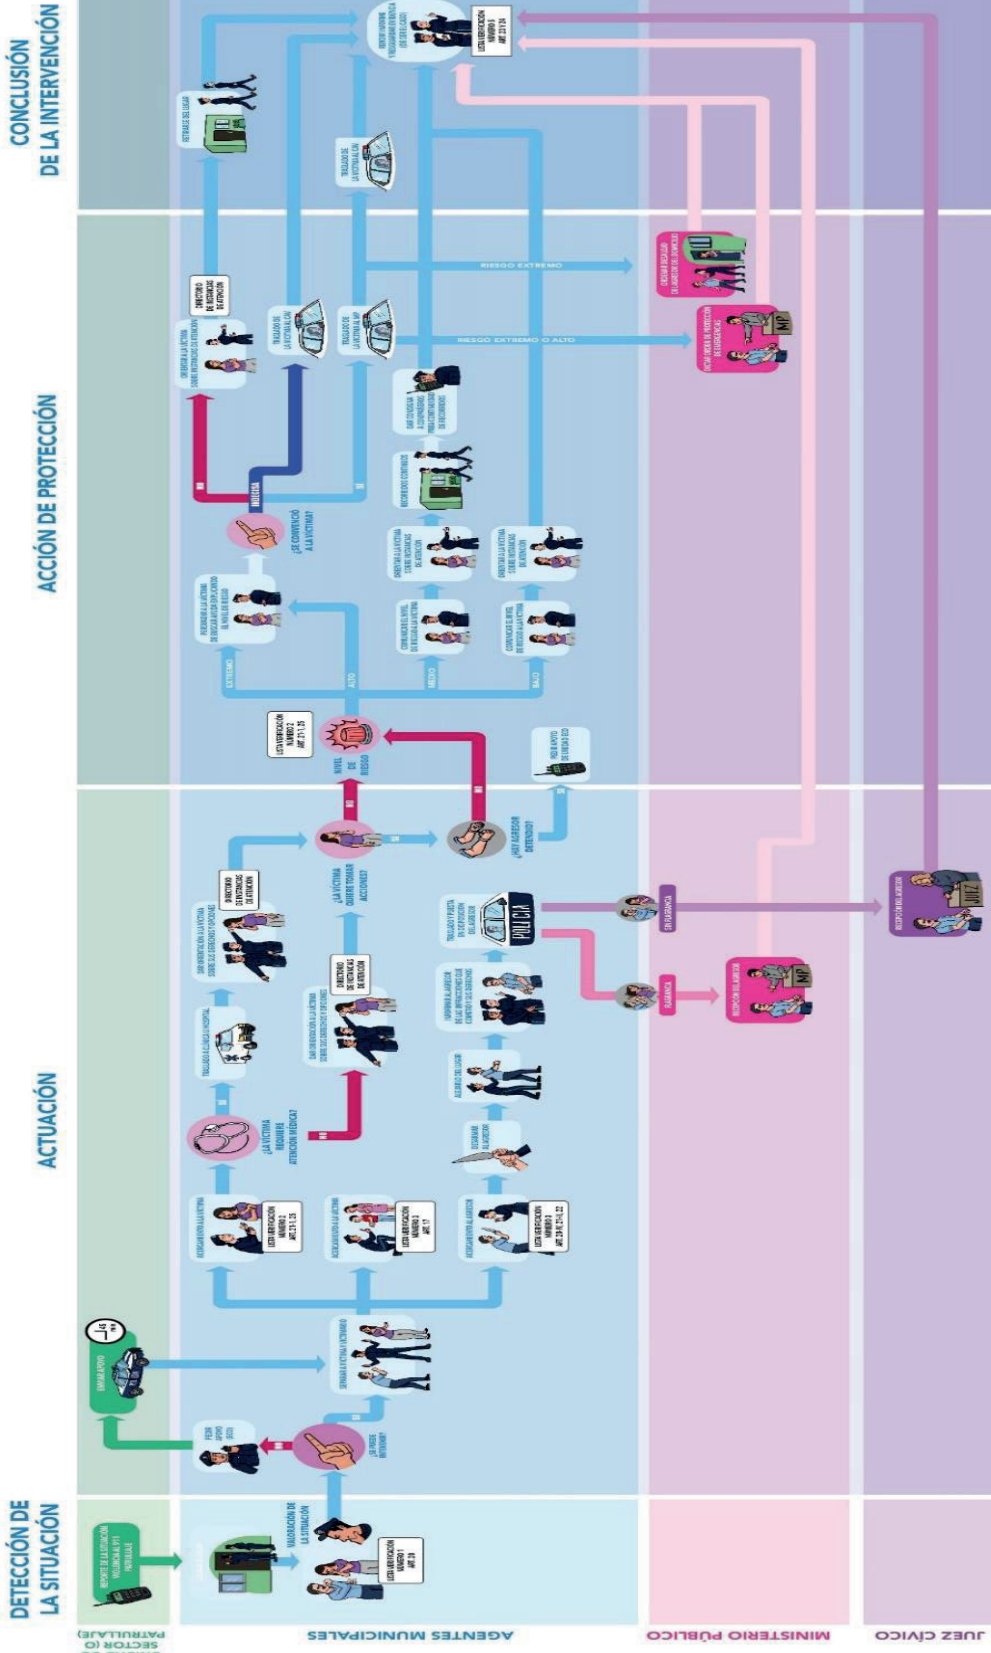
DETECCIÓN DE LA SITUACIÓN

ACTUACIÓN

ACCIÓN DE PROTECCIÓN

CONCLUSIÓN DE LA INTERVENCIÓN

SECTOR (O PATRULLAJE)

AGENTES MUNICIPALES

MINISTERIO PÚBLICO

JUEZ CÍVICO

VALORACIÓN DE LA SITUACIÓN

LISTA VERIFICACIÓN NÚMERO 1 ART. 20

¿SE PUEDE INTERVENIR?

PEDIR APOYO

ENVÍAR APOYO

SEPARAR A VÍCTIMA Y AGRESOR

LISTA VERIFICACIÓN NÚMERO 2

LISTA VERIFICACIÓN NÚMERO 3 ART. 17

¿LA VÍCTIMA REQUIERE ATENCIÓN MÉDICA?

TRASLADO A CLÍNICA U HOSPITAL

DIRECTORIO DE INSTANCIAS DE ATENCIÓN

¿LA VÍCTIMA QUIERE TOMAR ACCIONES?

¿HAY AGRESOR DETENIDO?

NIVEL DE RIESGO

LISTA VERIFICACIÓN NÚMERO 2

EXTREMO

ALTO

MEDIO

BAJO

¿SE CONVENCIÓ A LA VÍCTIMA?

RIESGO EXTREMO

RIESGO EXTREMO O ALTO

TRASLADO DE LA VÍCTIMA AL MP

TRASLADO DE LA VÍCTIMA CJM

RETIRARSE DEL LUGAR

LISTA VERIFICACIÓN NÚMERO 6

POLICÍA

FLAGRANCIA

SIN FLAGRANCIA

MP

JUEZ